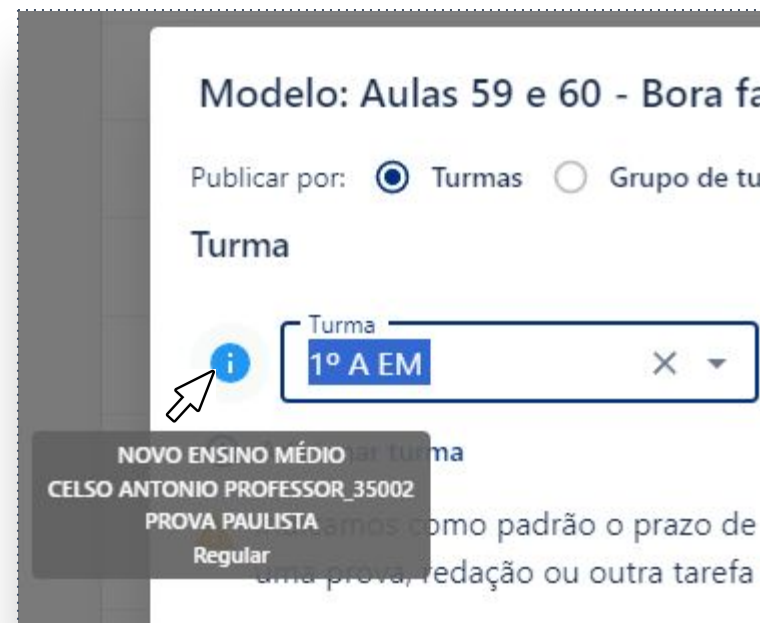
Modelo: Aulas 59 e 60 - Bora fa

Publicar por: Turmas Grupo de tu

Turma

Turma
1º A EM

NOVO ENSINO MÉDIO
CELSO ANTONIO PROFESSOR_35002
PROVA PAULISTA
Regular

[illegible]ar turma

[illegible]amos como padrão o prazo de
uma prova, redação ou outra tarefa